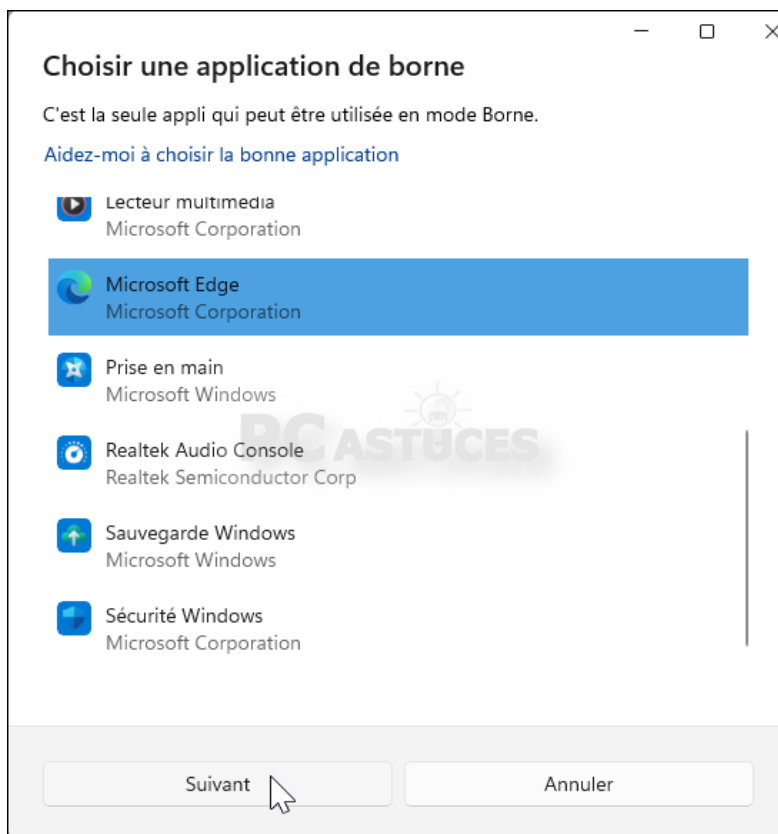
Choisir une application de borne

C'est la seule appli qui peut être utilisée en mode Borne.

Aidez-moi à choisir la bonne application

Lecteur multimédia
Microsoft Corporation

Microsoft Edge
Microsoft Corporation

Prise en main
Microsoft Windows

Realtek Audio Console
Realtek Semiconductor Corp

Sauvegarde Windows
Microsoft Windows

Sécurité Windows
Microsoft Corporation

PC ASTUCES

Suivant

Annuler